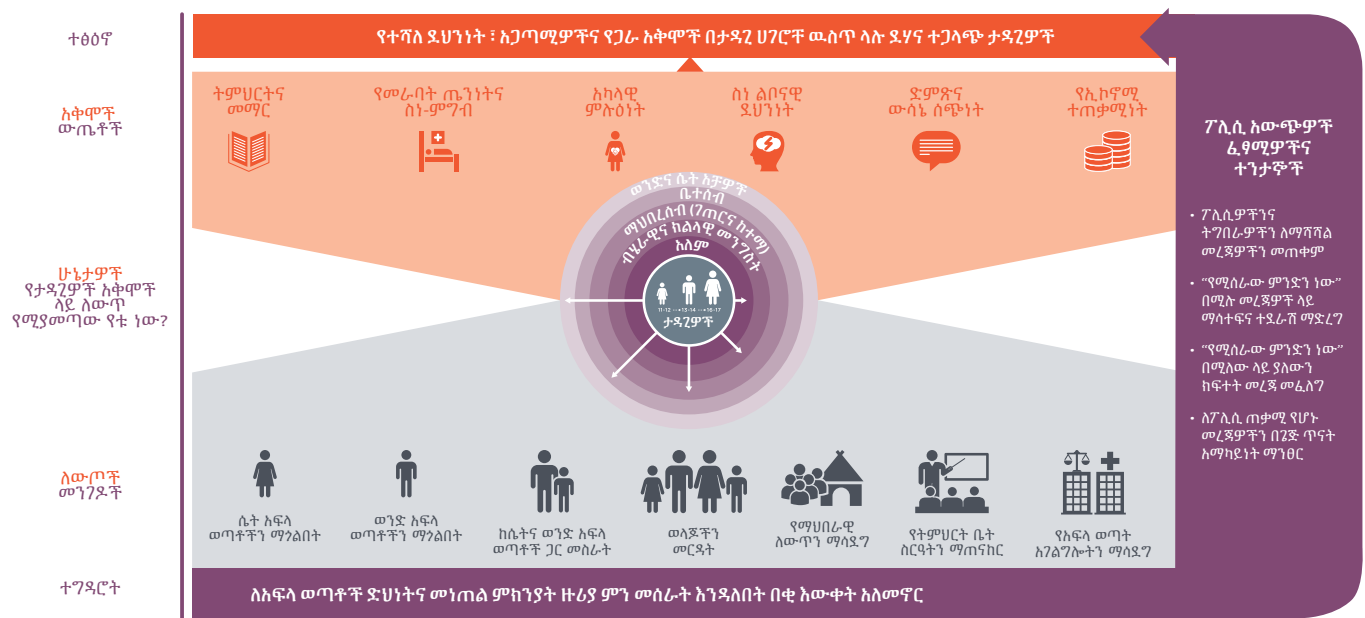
ተፅዕኖ

የተሻለ ደህንነት ፤ አጋጣሚዎችና የጋራ አቅሞች በታዳጊ ሀገሮች ዉስጥ ላሉ ደሃና ተጋላጭ ታዳጊዎች

አቅሞች ውጤቶች

ትምህርትና መማር

የመራባት ጤንነትና ስነ-ምግብ

አካላዊ ምሉዕነት

ስነ ልቦናዊ ደህንነት

ድምጽና ውሳኔ ሰጭነት

የኢኮኖሚ ተጠቃሚነት

ሁኔታዎች የታዳጊዎች አቅሞች ላይ ለውጥ የሚያመጣው የቱ ነው?

ወንድና ሴት እኩዎች
ቤተሰብ
ማህበረሰብ (ገጠርና ከተማ)
ብሄራዊና ክልላዊ መንግስት
አለም

11-12 13-14 16-17
ታዳጊዎች

ለውጦች መንገዶች

ሴት አፍላ ወጣቶችን ማጎልበት

ወንድ አፍላ ወጣቶችን ማጎልበት

ከሴትና ወንድ አፍላ ወጣቶች ጋር መስራት

ወላጆችን መርዳት

የማህበራዊ ለውጥን ማሳደግ

የትምህርት ቤት ስርዓትን ማጠናከር

የአፍላ ወጣት አገልግሎትን ማሳደግ

ተግዳሮት

ለአፍላ ወጣቶች ድህነትና መነጠል ምክንያት ዙሪያ ምን መሰራት እንዳለበት በቂ እውቀት አለመኖር

ፖሊሲ አውጭዎች ፈፃሚዎችና ተንታኞች

• ፖሊሲዎችንና ተግበራዎችን ለማሻሻል መረጃዎችን መጠቀም

• "የሚሰራው ምንድን ነው" በሚሉ መረጃዎች ላይ ማሳተፍና ተደራሽ ማድረግ

• "የሚሰራው ምንድን ነው" በሚለው ላይ ያለውን ክፍተት መረጃ መፈለግ

• ለፖሊሲ ጠቃሚ የሆኑ መረጃዎችን በጊዜ ጥናት አማካይነት ማንፀር